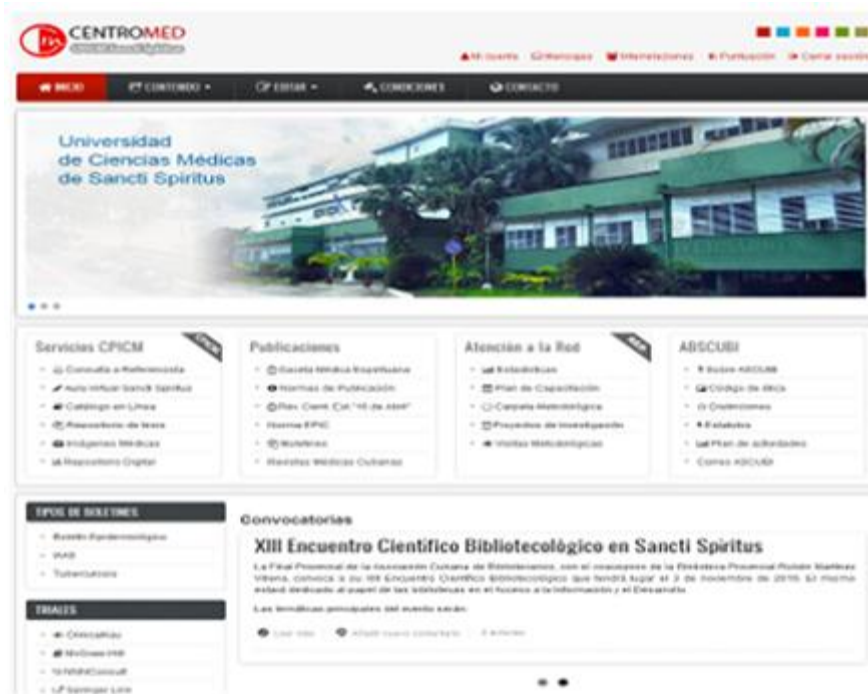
CENTROMED
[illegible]

Mi cuenta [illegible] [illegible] Puntuación Cerrar sesión

INICIO CONTENIDO ▾ EDITAR ▾ CONDICIONES CONTACTO

Universidad de Ciencias Médicas de Sancti Spiritus

Servicios CPICM
Consulta a Referencista
Aula Virtual Sancti Spiritus
Catálogo en Línea
Repositorio de tesis
Imágenes Médicas
Repositorio Digital

Publicaciones
Gaceta Médica Espirituana
Normas de Publicación
Rev Cient Cat "16 de Abril"
Norma EPIC
Boletines
Revistas Médicas Cubanas

Atención a la Red
Estadísticas
Plan de Capacitación
Carpeta Metodológica
Proyectos de Investigación
Visitas Metodológicas

ABSCUBI
Sobre ABCUBI
Código de ética
Orientaciones
Estatutos
Plan de actividades
Correo ASCUBI

TIPOS DE BOLETINES
Boletín Epidemiológico
WAB
Tuberculosis

TRIALES
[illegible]
McGraw Hill
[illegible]
Springer Link

Convocatorias
XIII Encuentro Científico Bibliotecológico en Sancti Spiritus
La Filial Provincial de la Asociación Cubana de Bibliotecarios, con el auspicio de la Biblioteca Provincial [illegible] Villena, convoca a su XIII Encuentro Científico Bibliotecológico que tendrá lugar el 3 de noviembre de 2016. El mismo estará dedicado al papel de las bibliotecas en el acceso a la información y el Desarrollo.
Las temáticas principales del evento serán:
Leer más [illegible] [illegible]